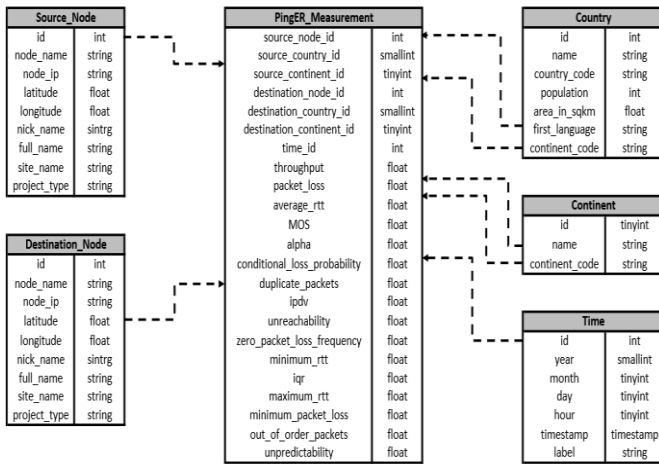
| Source_Node | |
|---|---|
| id | int |
| node_name | string |
| node_ip | string |
| latitude | float |
| longitude | float |
| nick_name | sintrg |
| full_name | string |
| site_name | string |
| project_type | string |

| PingER_Measurement | |
|---|---|
| source_node_id | int |
| source_country_id | smallint |
| source_continent_id | tinyint |
| destination_node_id | int |
| destination_country_id | smallint |
| destination_continent_id | tinyint |
| time_id | int |
| throughput | float |
| packet_loss | float |
| average_rtt | float |
| MOS | float |
| alpha | float |
| conditional_loss_probability | float |
| duplicate_packets | float |
| ipdv | float |
| unreachability | float |
| zero_packet_loss_frequency | float |
| minimum_rtt | float |
| iqr | float |
| maximum_rtt | float |
| minimum_packet_loss | float |
| out_of_order_packets | float |
| unpredictability | float |

| Country | |
|---|---|
| id | int |
| name | string |
| country_code | string |
| population | int |
| area_in_sqkm | float |
| first_language | string |
| continent_code | string |

| Destination_Node | |
|---|---|
| id | int |
| node_name | string |
| node_ip | string |
| latitude | float |
| longitude | float |
| nick_name | sintrg |
| full_name | string |
| site_name | string |
| project_type | string |

| Continent | |
|---|---|
| id | tinyint |
| name | string |
| continent_code | string |

| Time | |
|---|---|
| id | int |
| year | smallint |
| month | tinyint |
| day | tinyint |
| hour | tinyint |
| timestamp | timestamp |
| label | string |